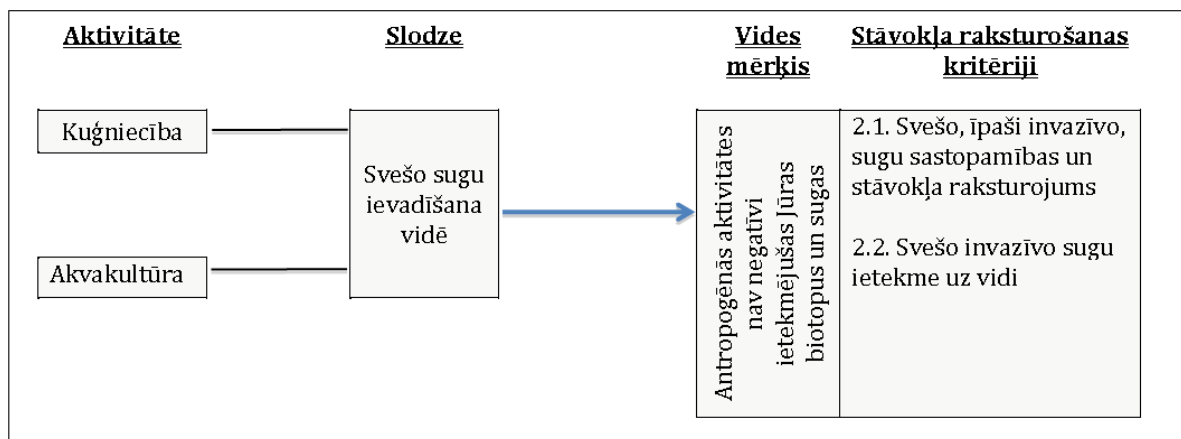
Aktivitāte

Slodze

Vides mērķis

Stāvokļa raksturošanas kritēriji

Kuģniecība

Akvakultūra

Svešo sugu ievadīšana vidē

Antropogēnās aktivitātes nav negatīvi ietekmējušas Jūras biotopus un sugas

2.1. Svešo, īpaši invazīvo, sugu sastopamības un stāvokļa raksturojums

2.2. Svešo invazīvo sugu ietekme uz vidi